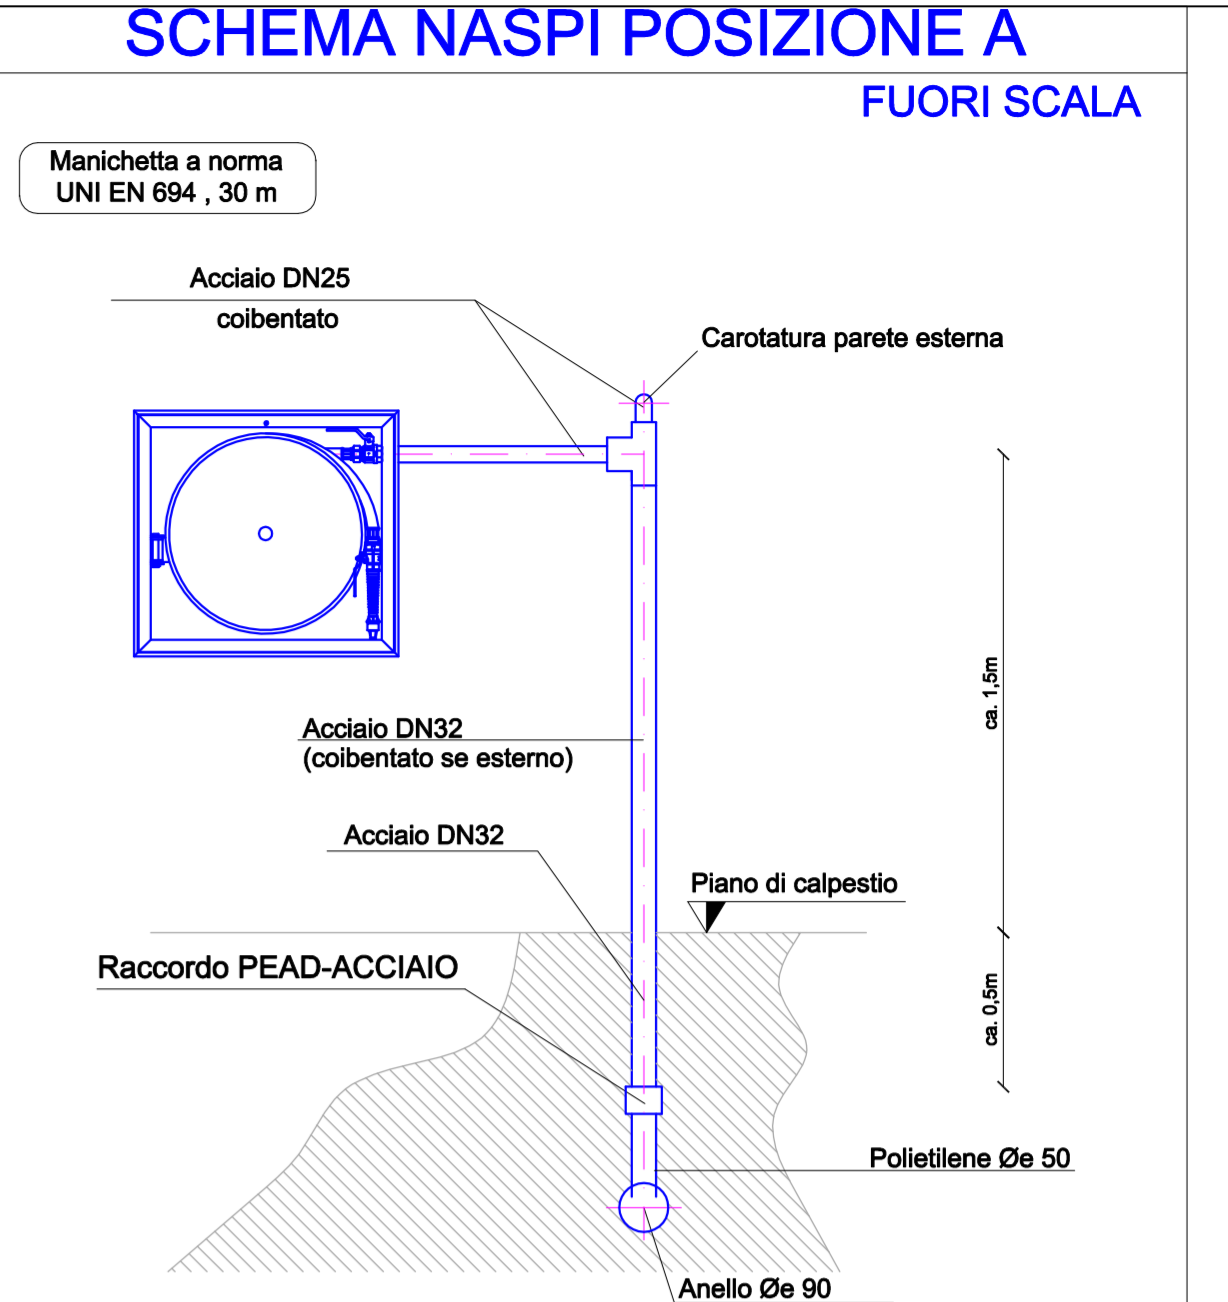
SCHEMA NASPI POSIZIONE A

FUORI SCALA

Manichetta a norma UNI EN 694 , 30 m

Acciaio DN25
coibentato

Carotatura parete esterna

ca. 1,5m

Acciaio DN32
(coibentato se esterno)

Acciaio DN32

Piano di calpestio

Raccordo PEAD-ACCIAIO

ca. 0,5m

Polietilene Øe 50

Anello Øe 90